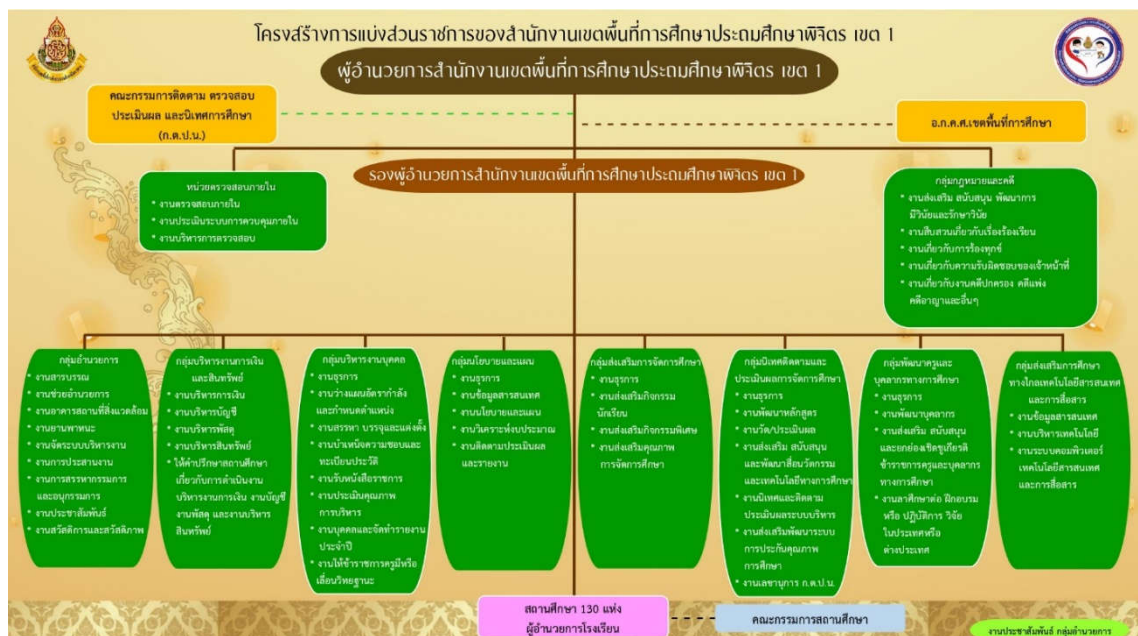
โครงสร้างการแบ่งส่วนราชการของสำนักงานเขตพื้นที่การศึกษาประถมศึกษาพิจิตร เขต 1

ผู้อำนวยการสำนักงานเขตพื้นที่การศึกษาประถมศึกษาพิจิตร เขต 1

คณะกรรมการติดตาม ตรวจสอบ ประเมินผล และนิเทศการศึกษา (ก.ต.ป.น.)

อ.ก.ค.ศ.เขตพื้นที่การศึกษา

รองผู้อำนวยการสำนักงานเขตพื้นที่การศึกษาประถมศึกษาพิจิตร เขต 1

หน่วยตรวจสอบภายใน
• งานตรวจสอบภายใน
• งานประเมินระบบการควบคุมภายใน
• งานบริหารการตรวจสอบ

กลุ่มกฎหมายและคดี
• งานส่งเสริม สนับสนุน พัฒนาการมีวินัยและรักษาวินัย
• งานสืบสวนเกี่ยวกับเรื่องร้องเรียน
• งานเกี่ยวกับการร้องทุกข์
• งานเกี่ยวกับความรับผิดชอบของเจ้าหน้าที่
• งานเกี่ยวกับงานคดีปกครอง คดีแพ่ง คดีอาญาและอื่นๆ

กลุ่มอำนวยการ
• งานสารบรรณ
• งานช่วยอำนวยการ
• งานอาคารสถานที่สิ่งแวดล้อม
• งานยานพาหนะ
• งานจัดระบบบริหารงาน
• งานการประสานงาน
• งานการสรรหากรรมการและอนุกรรมการ
• งานประชาสัมพันธ์
• งานสวัสดิการและสวัสดิภาพ

กลุ่มบริหารงานการเงินและสินทรัพย์
• งานบริหารการเงิน
• งานบริหารบัญชี
• งานบริหารพัสดุ
• งานบริหารสินทรัพย์
• ให้คำปรึกษาสถานศึกษาเกี่ยวกับการดำเนินงานบริหารงานการเงิน งานบัญชี งานพัสดุ และงานบริหารสินทรัพย์

กลุ่มบริหารงานบุคคล
• งานธุรการ
• งานวางแผนอัตรากำลังและกำหนดตำแหน่ง
• งานสรรหา บรรจุและแต่งตั้ง
• งานบำเหน็จความชอบและทะเบียนประวัติ
• งานรับหนังสือราชการ
• งานประเมินคุณภาพการบริหาร
• งานบุคคลและจัดทำรายงานประจำปี
• งานให้ข้าราชการครูมีหรือเลื่อนวิทยฐานะ

กลุ่มนโยบายและแผน
• งานธุรการ
• งานข้อมูลสารสนเทศ
• งานนโยบายและแผน
• งานวิเคราะห์งบประมาณ
• งานติดตามประเมินผลและรายงาน

กลุ่มส่งเสริมการจัดการศึกษา
• งานธุรการ
• งานส่งเสริมกิจกรรมนักเรียน
• งานส่งเสริมกิจกรรมพิเศษ
• งานส่งเสริมคุณภาพการจัดการศึกษา

กลุ่มนิเทศติดตามและประเมินผลการจัดการศึกษา
• งานธุรการ
• งานพัฒนาหลักสูตร
• งานวัด/ประเมินผล
• งานส่งเสริม สนับสนุนและพัฒนาสื่อนวัตกรรมและเทคโนโลยีทางการศึกษา
• งานนิเทศและติดตามประเมินผลระบบบริหาร
• งานส่งเสริมพัฒนาระบบการประกันคุณภาพการศึกษา
• งานเลขานุการ ก.ต.ป.น.

กลุ่มพัฒนาครูและบุคลากรทางการศึกษา
• งานธุรการ
• งานพัฒนาบุคลากร
• งานส่งเสริม สนับสนุนและยกย่องเชิดชูเกียรติข้าราชการครูและบุคลากรทางการศึกษา
• งานลาศึกษาต่อ ฝึกอบรม หรือ ปฏิบัติการ วิจัย ในประเทศหรือต่างประเทศ

กลุ่มส่งเสริมการศึกษาทางไกลเทคโนโลยีสารสนเทศและการสื่อสาร
• งานข้อมูลสารสนเทศ
• งานบริหารเทคโนโลยี
• งานระบบคอมพิวเตอร์เทคโนโลยีสารสนเทศและการสื่อสาร

สถานศึกษา 130 แห่ง
ผู้อำนวยการโรงเรียน

คณะกรรมการสถานศึกษา

งานประชาสัมพันธ์ กลุ่มอำนวยการ